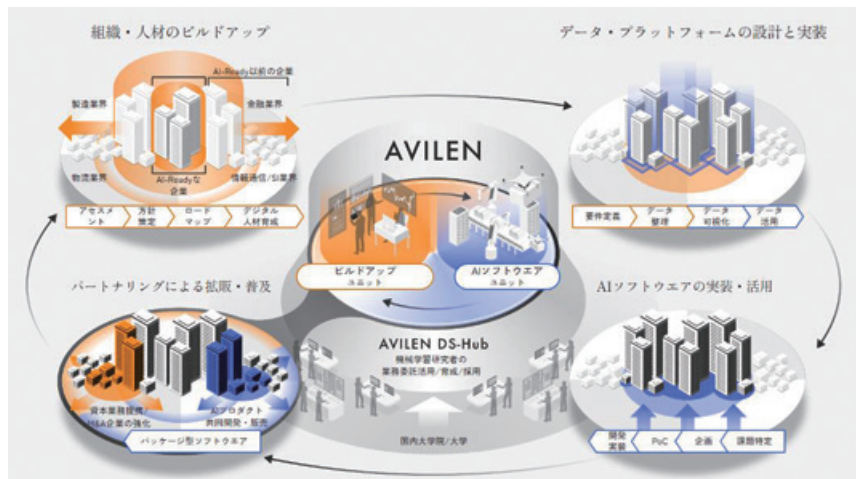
組織・人材のビルドアップ

AI-Ready以前の企業

製造業界

金融業界

物流業界

AI-Readyな企業

情報通信/SI業界

アセスメント

方針策定

ロードマップ

デジタル人材育成

データ・プラットフォームの設計と実装

要件定義

データ整理

データ可視化

データ活用

AVILEN

ビルドアップユニット

AIソフトウエアユニット

パートナリングによる拡販・普及

資本業務提携/M&A企業の強化

AIプロダクト共同開発・販売

パッケージ型ソフトウエア

AVILEN DS-Hub

機械学習研究者の業務委託活用/育成/採用

国内大学院/大学

AIソフトウエアの実装・活用

開発実装

PoC

企画

課題特定